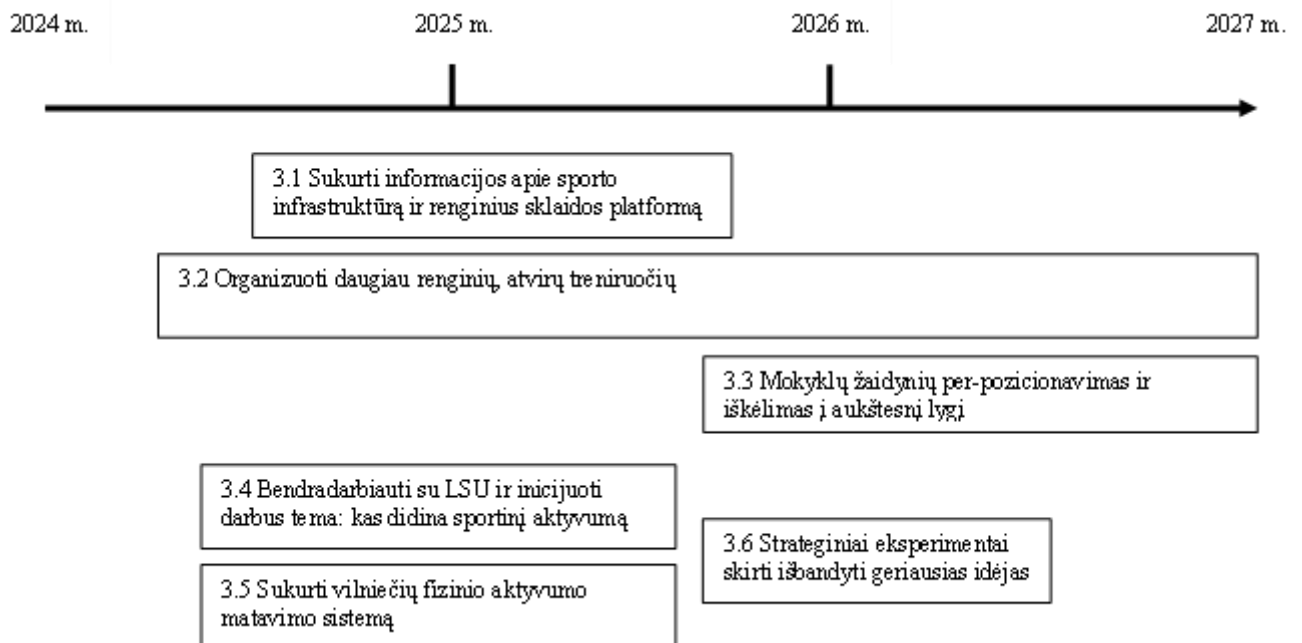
2024 m.

2025 m.

2026 m.

2027 m.

3.1 Sukurti informacijos apie sporto infrastruktūrą ir renginius sklaidos platformą

3.2 Organizuoti daugiau renginių, atvirų treniruočių

3.3 Mokyklų žaidynių per-pozicionavimas ir iškėlimas į aukštesnį lygį

3.4 Bendradarbiauti su LSU ir inicijuoti darbus tema: kas didina sportinį aktyvumą

3.6 Strateginiai eksperimentai skirti išbandyti geriausias idėjas

3.5 Sukurti vilniečių fizinio aktyvumo matavimo sistemą